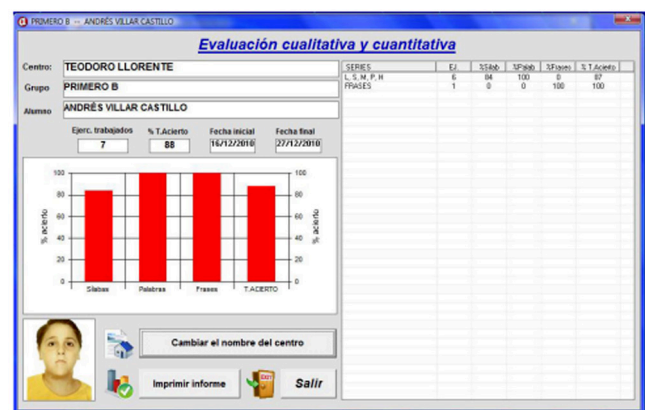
PRIMERO B -- ANDRÉS VILLAR CASTILLO

Evaluación cualitativa y cuantitativa

Centro: TEODORO LLORENTE

Grupo PRIMERO B

Alumno ANDRÉS VILLAR CASTILLO

Ejerc. trabajados 7

% T.Acierto 88

Fecha inicial 16/12/2010

Fecha final 27/12/2010

| SERIES | EJ. | %Silab | %Palab | %Frases | % T.Acierto |
|---|---|---|---|---|---|
| L, S, M, P, H | 6 | 84 | 100 | 0 | 87 |
| FRASES | 1 | 0 | 0 | 100 | 100 |

100
80
60
40
20
0

% acierto

Sílabas Palabras Frases T.ACIERTO

100
80
60
40
20
0

% acierto

Cambiar el nombre del centro

Imprimir informe

EXIT

Salir